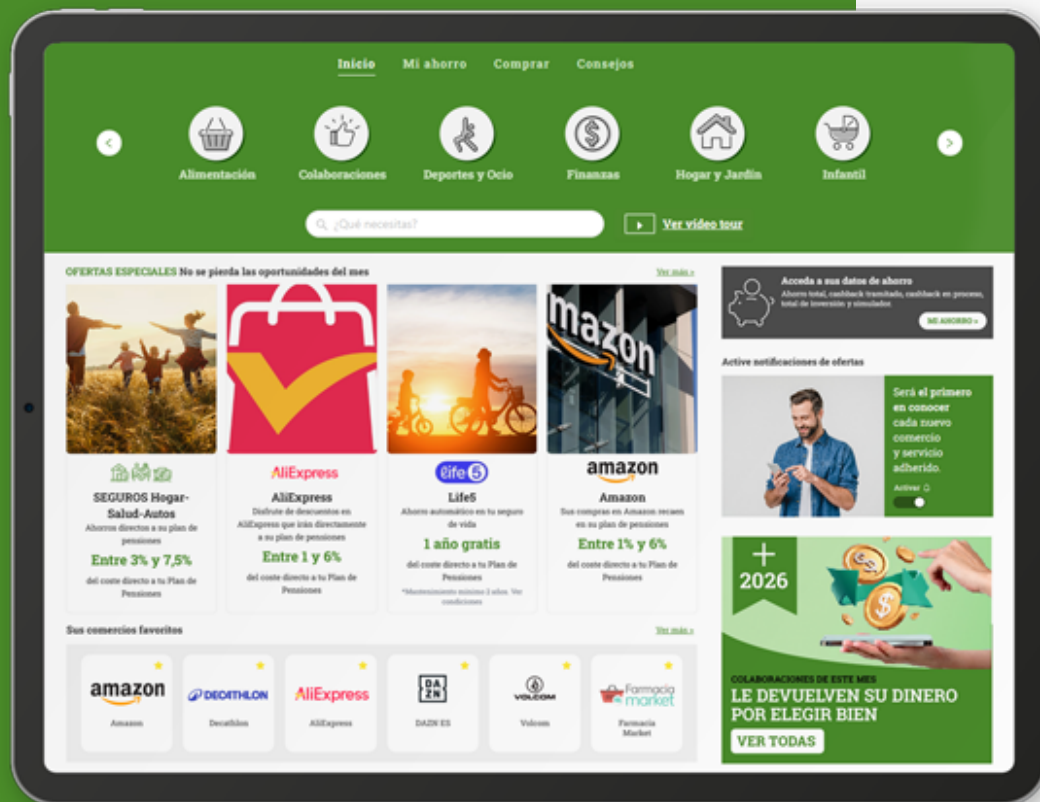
Inicio Mi ahorro Comprar Consejos

Alimentación Colaboraciones Deportes y Ocio Finanzas Hogar y Jardín Infantil

¿Qué necesitas?

Ver video tour

OFERTAS ESPECIALES No se pierda las oportunidades del mes

Ver más »

SEGUROS Hogar-Salud-Autos
Ahorros directos a su plan de pensiones
Entre 3% y 7,5%
del coste directo a tu Plan de Pensiones

AliExpress
AliExpress
Disfrute de descuentos en AliExpress que irán directamente a su plan de pensiones
Entre 1 y 6%
del coste directo a tu Plan de Pensiones

life5
Life5
Ahorro automático en tu seguro de vida
1 año gratis
del coste directo a tu Plan de Pensiones
*Mantenimiento mínimo 3 años. Ver condiciones

amazon
amazon
Amazon
Sus compras en Amazon recaen en su plan de pensiones
Entre 1% y 6%
del coste directo a tu Plan de Pensiones

Sus comercios favoritos

Ver más »

amazon
Amazon

DECATHLON
Decathlon

AliExpress
AliExpress

DAZN
DAZN ES

VOLCOM
Volcom

Farmacia market
Farmacia Market

Acceda a sus datos de ahorro
Ahorro total, cashback tramitado, cashback en proceso, total de inversión y simulados

MI AHORRO »

Active notificaciones de ofertas

Será el primero en conocer cada nuevo comercio y servicio adherido.
Activar

+ 2026

COLABORACIONES DE ESTE MES
LE DEVUELVEN SU DINERO POR ELEGIR BIEN

VER TODAS